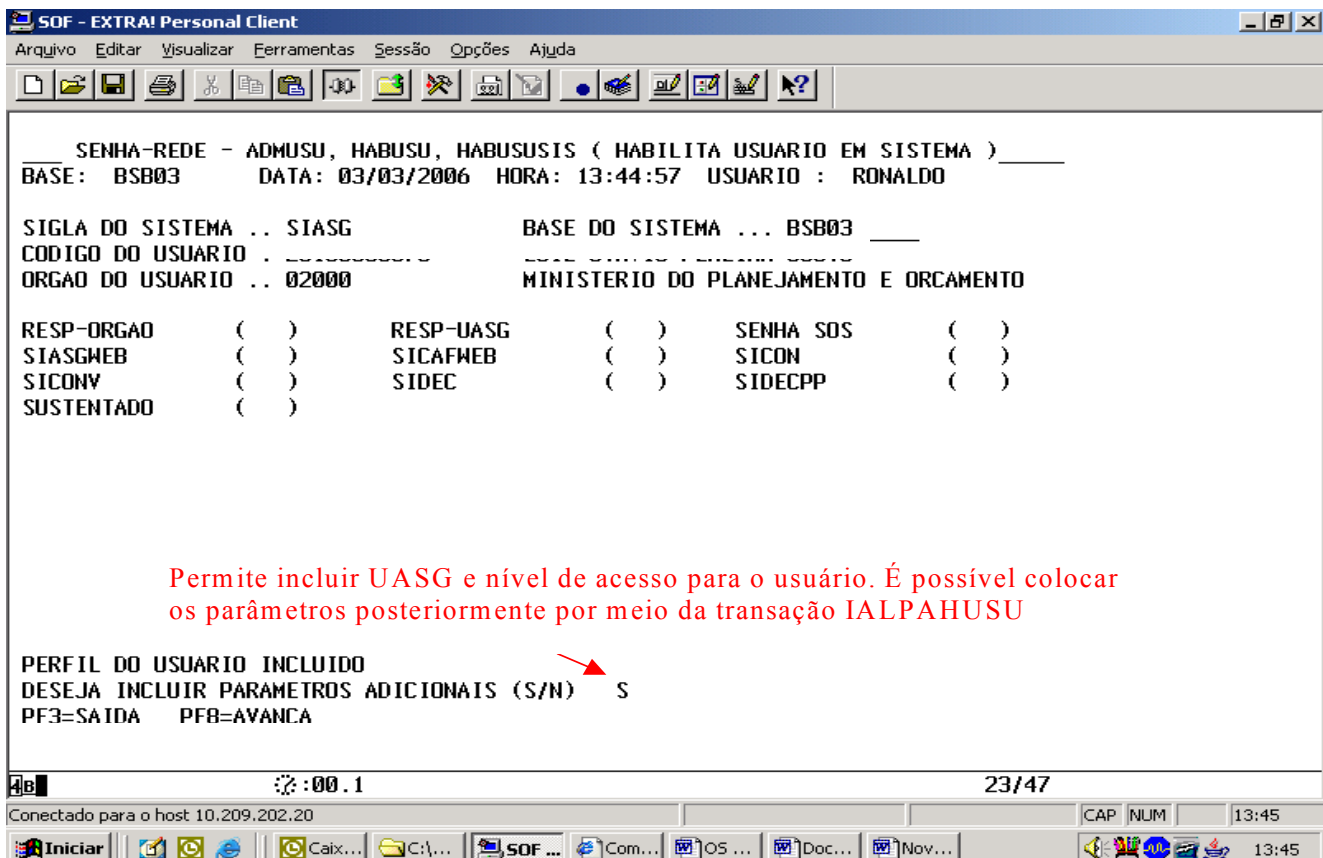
SOF - EXTRA! Personal Client

Arquivo Editar Visualizar Ferramentas Sessão Opções Ajuda

___ SENHA-REDE - ADMUSU, HABUSU, HABUSUSIS ( HABILITA USUARIO EM SISTEMA )_____
BASE: BSB03 DATA: 03/03/2006 HORA: 13:44:57 USUARIO : RONALDO

SIGLA DO SISTEMA .. SIASG BASE DO SISTEMA ... BSB03 ____
CODIGO DO USUARIO . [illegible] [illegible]
ORGAO DO USUARIO .. 02000 MINISTERIO DO PLANEJAMENTO E ORCAMENTO

| | | | | | |
|---|---|---|---|---|---|
| RESP-ORGAO | ( ) | RESP-UASG | ( ) | SENHA SOS | ( ) |
| SIASGWEB | ( ) | SICAFWEB | ( ) | SICON | ( ) |
| SICONV | ( ) | SIDEC | ( ) | SIDECPP | ( ) |
| SUSTENTADO | ( ) | | | | |

Permite incluir UASG e nível de acesso para o usuário. É possível colocar os parâmetros posteriormente por meio da transação IALPAHUSU

PERFIL DO USUARIO INCLUIDO
DESEJA INCLUIR PARAMETROS ADICIONAIS (S/N) S
PF3=SAIDA PF8=AVANCA

4B :00.1 23/47
Conectado para o host 10.209.202.20 CAP NUM 13:45
Iniciar Caix... C:\... SOF ... Com... OS ... Doc... Nov... 13:45